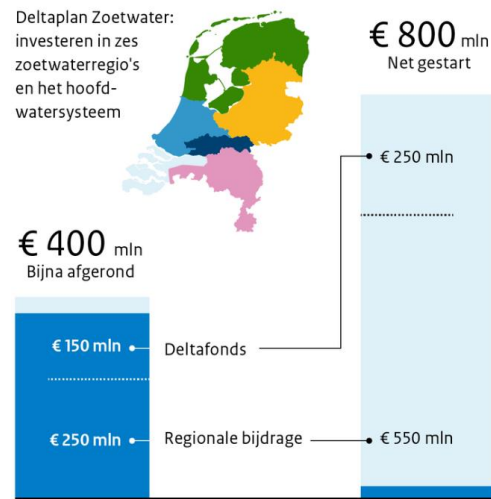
Deltaplan Zoetwater: investeren in zes zoetwaterregio's en het hoofdwatersysteem

€ 800 mln
Net gestart

€ 250 mln

€ 400 mln
Bijna afgerond

€ 150 mln

Deltafonds

€ 250 mln

Regionale bijdrage

€ 550 mln